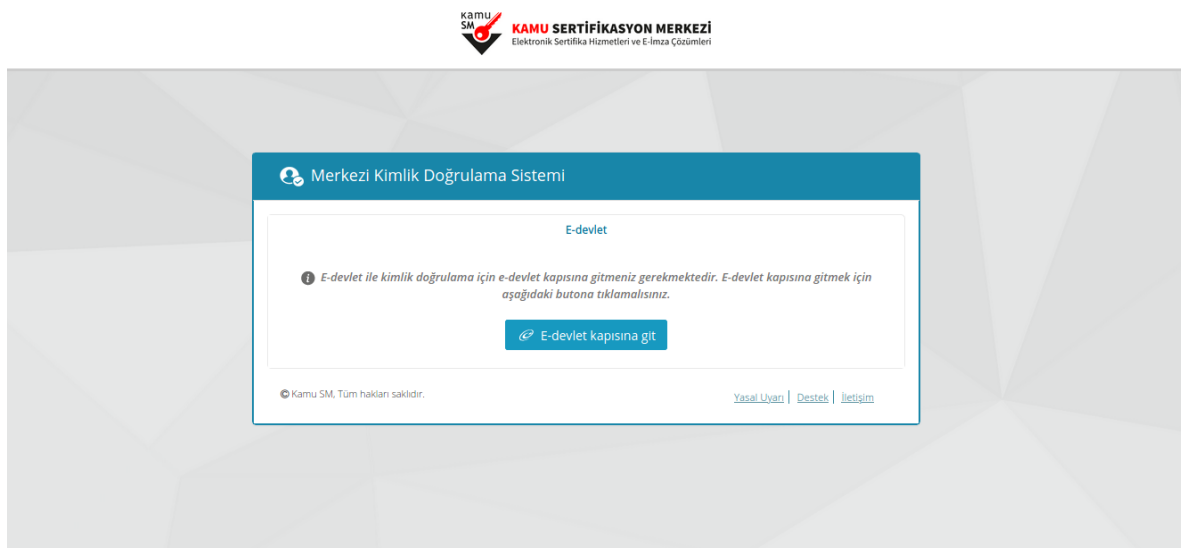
kamu SM
KAMU SERTİFİKASYON MERKEZİ
Elektronik Sertifika Hizmetleri ve E-İmza Çözümleri

Merkezi Kimlik Doğrulama Sistemi

E-devlet

E-devlet ile kimlik doğrulama için e-devlet kapısına gitmeniz gerekmektedir. E-devlet kapısına gitmek için aşağıdaki butona tıklamalısınız.

E-devlet kapısına git

© Kamu SM, Tüm hakları saklıdır.

Yasal Uyarı | Destek | İletişim